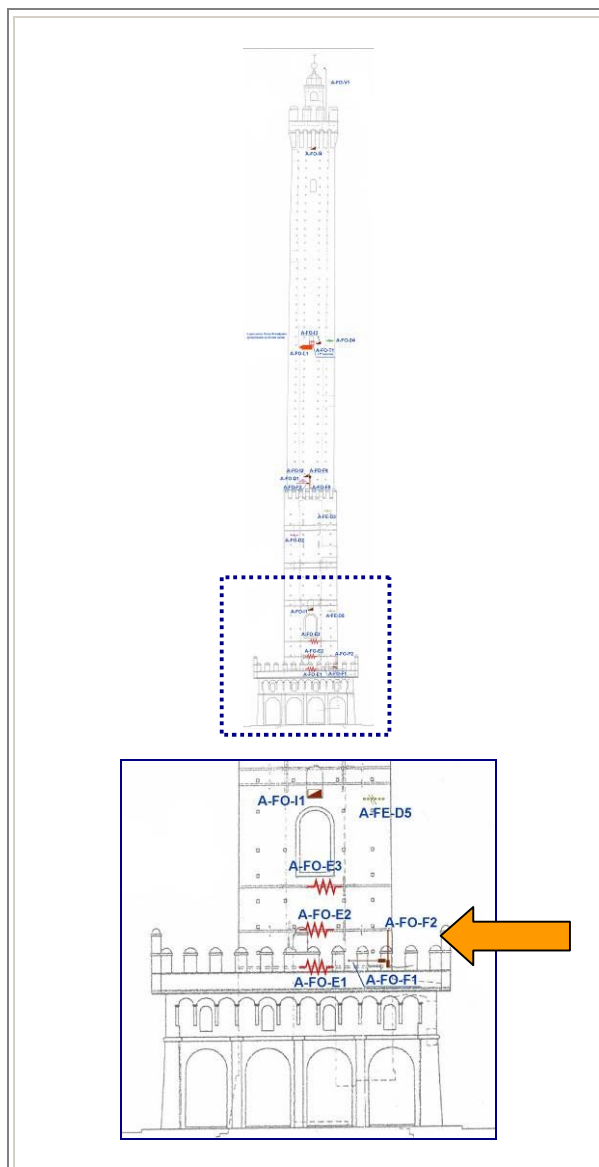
A-FO-V1

A-FO-I8

A-FO-E1
A-FO-D4
A-FO-L1
A-FO-T1

A-FO-I2
A-FO-F6
A-FO-D1
A-FO-F3
A-FO-E4
A-FO-D3
A-FO-D2

A-FO-I1
A-FO-D5
A-FO-E3
A-FO-E2
A-FO-F2
A-FO-E1
A-FO-F1

A-FO-I1
A-FE-D5
A-FO-E3
A-FO-E2
A-FO-F2
A-FO-E1
A-FO-F1